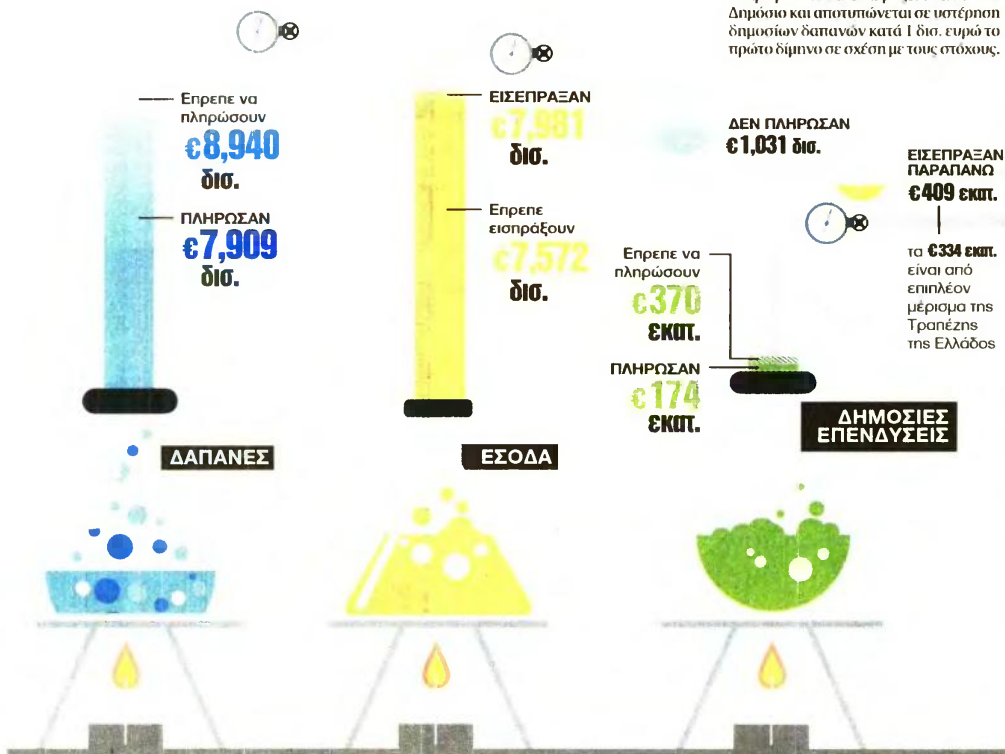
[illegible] Δημόσιο και αποτυπώνεται σε υστέρηση δημοσίων δαπανών κατά 1 δισ. ευρώ το πρώτο δίμηνο σε σχέση με τους στόχους.

Επρεπε να πληρώσουν €8,940 δισ.

ΠΛΗΡΩΣΑΝ €7,909 δισ.

ΔΑΠΑΝΕΣ

ΕΙΣΕΠΡΑΞΑΝ €7,981 δισ.

Επρεπε εισπράξουν €7,572 δισ.

ΕΣΟΔΑ

ΔΕΝ ΠΛΗΡΩΣΑΝ €1,031 δισ.

ΕΙΣΕΠΡΑΞΑΝ ΠΑΡΑΠΑΝΩ €409 εκατ.

τα €334 εκατ. είναι από επιπλέον μέρισμα της Τραπέζης της Ελλάδος

Επρεπε να πληρώσουν €370 εκατ.

ΠΛΗΡΩΣΑΝ €174 εκατ.

ΔΗΜΟΣΙΕΣ ΕΠΕΝΔΥΣΕΙΣ